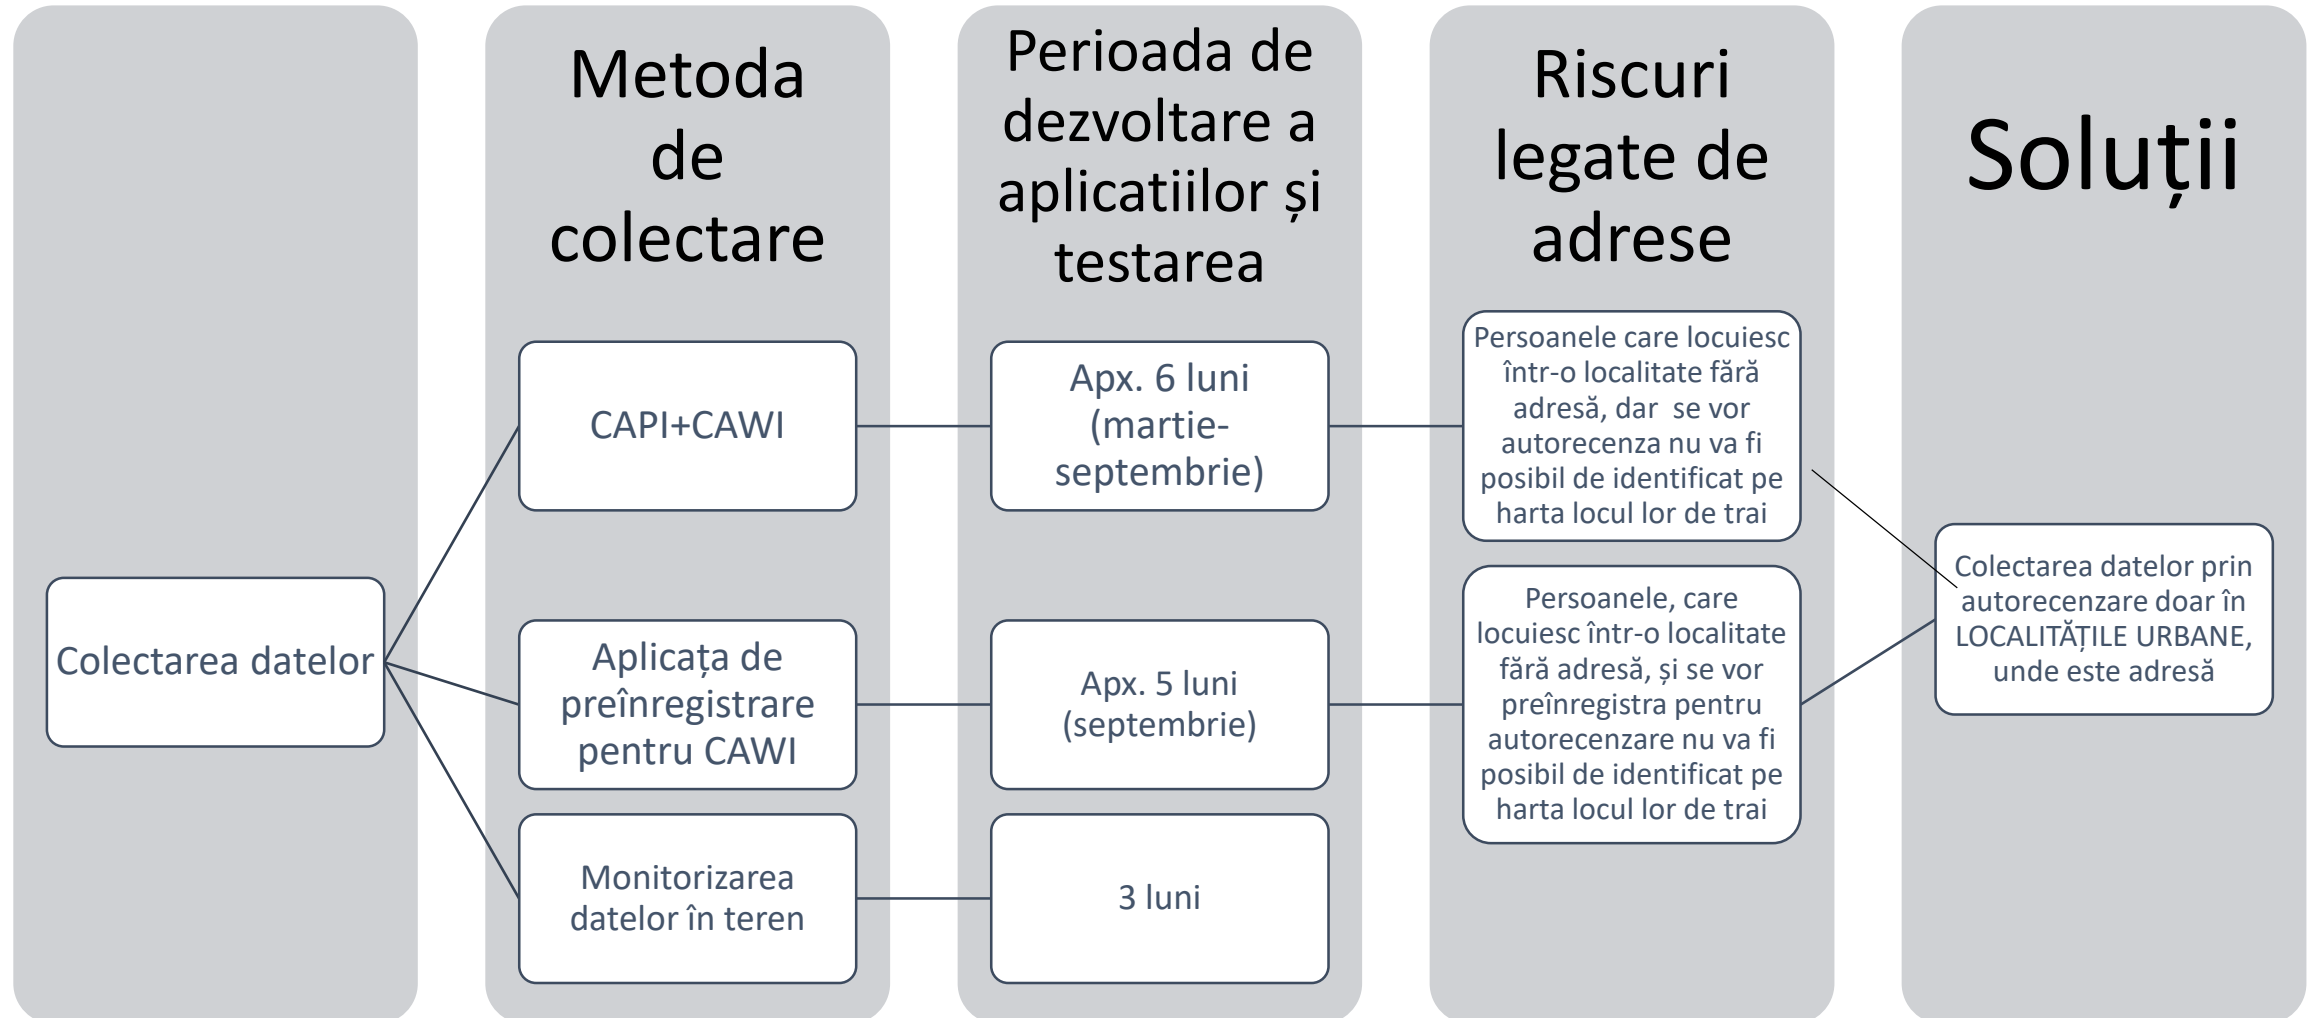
Metoda de colectare

Perioada de dezvoltare a aplicatiilor și testarea

Riscuri legate de adrese

Soluții

Colectarea datelor

CAPI+CAWI

Apx. 6 luni (martie-septembrie)

Persoanele care locuiesc într-o localitate fără adresă, dar se vor autorecenza nu va fi posibil de identificat pe harta locul lor de trai

Aplicața de preînregistrare pentru CAWI

Apx. 5 luni (septembrie)

Persoanele, care locuiesc într-o localitate fără adresă, și se vor preînregistra pentru autorecenzare nu va fi posibil de identificat pe harta locul lor de trai

Monitorizarea datelor în teren

3 luni

Colectarea datelor prin autorecenzare doar în LOCALITĂȚILE URBANE, unde este adresă